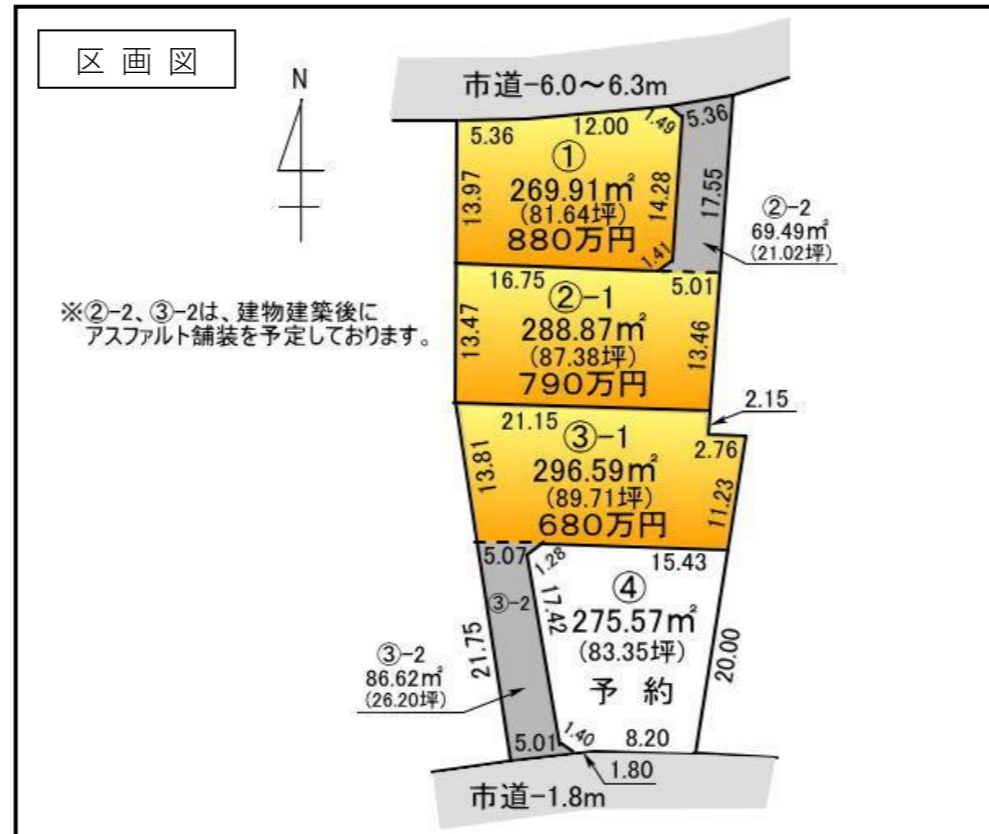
区 画 図

N

市道-6.0～6.3m

5.36 12.00 1.49 5.36

①
269.91m²
(81.64坪)
880万円

13.97 14.28 17.55 1.41

②-2
69.49m²
(21.02坪)

※②-2、③-2は、建物建築後に
アスファルト舗装を予定しております。

16.75 5.01
②-1
288.87m²
(87.38坪)
790万円
13.47 13.46

2.15

21.15
③-1
296.59m²
(89.71坪)
680万円
13.81 2.76 11.23

5.07 1.28 15.43
④
275.57m²
(83.35坪)
予 約
③-2 17.42 20.00 21.75

③-2
86.62m²
(26.20坪)

5.01 1.40 8.20
1.80

市道-1.8m